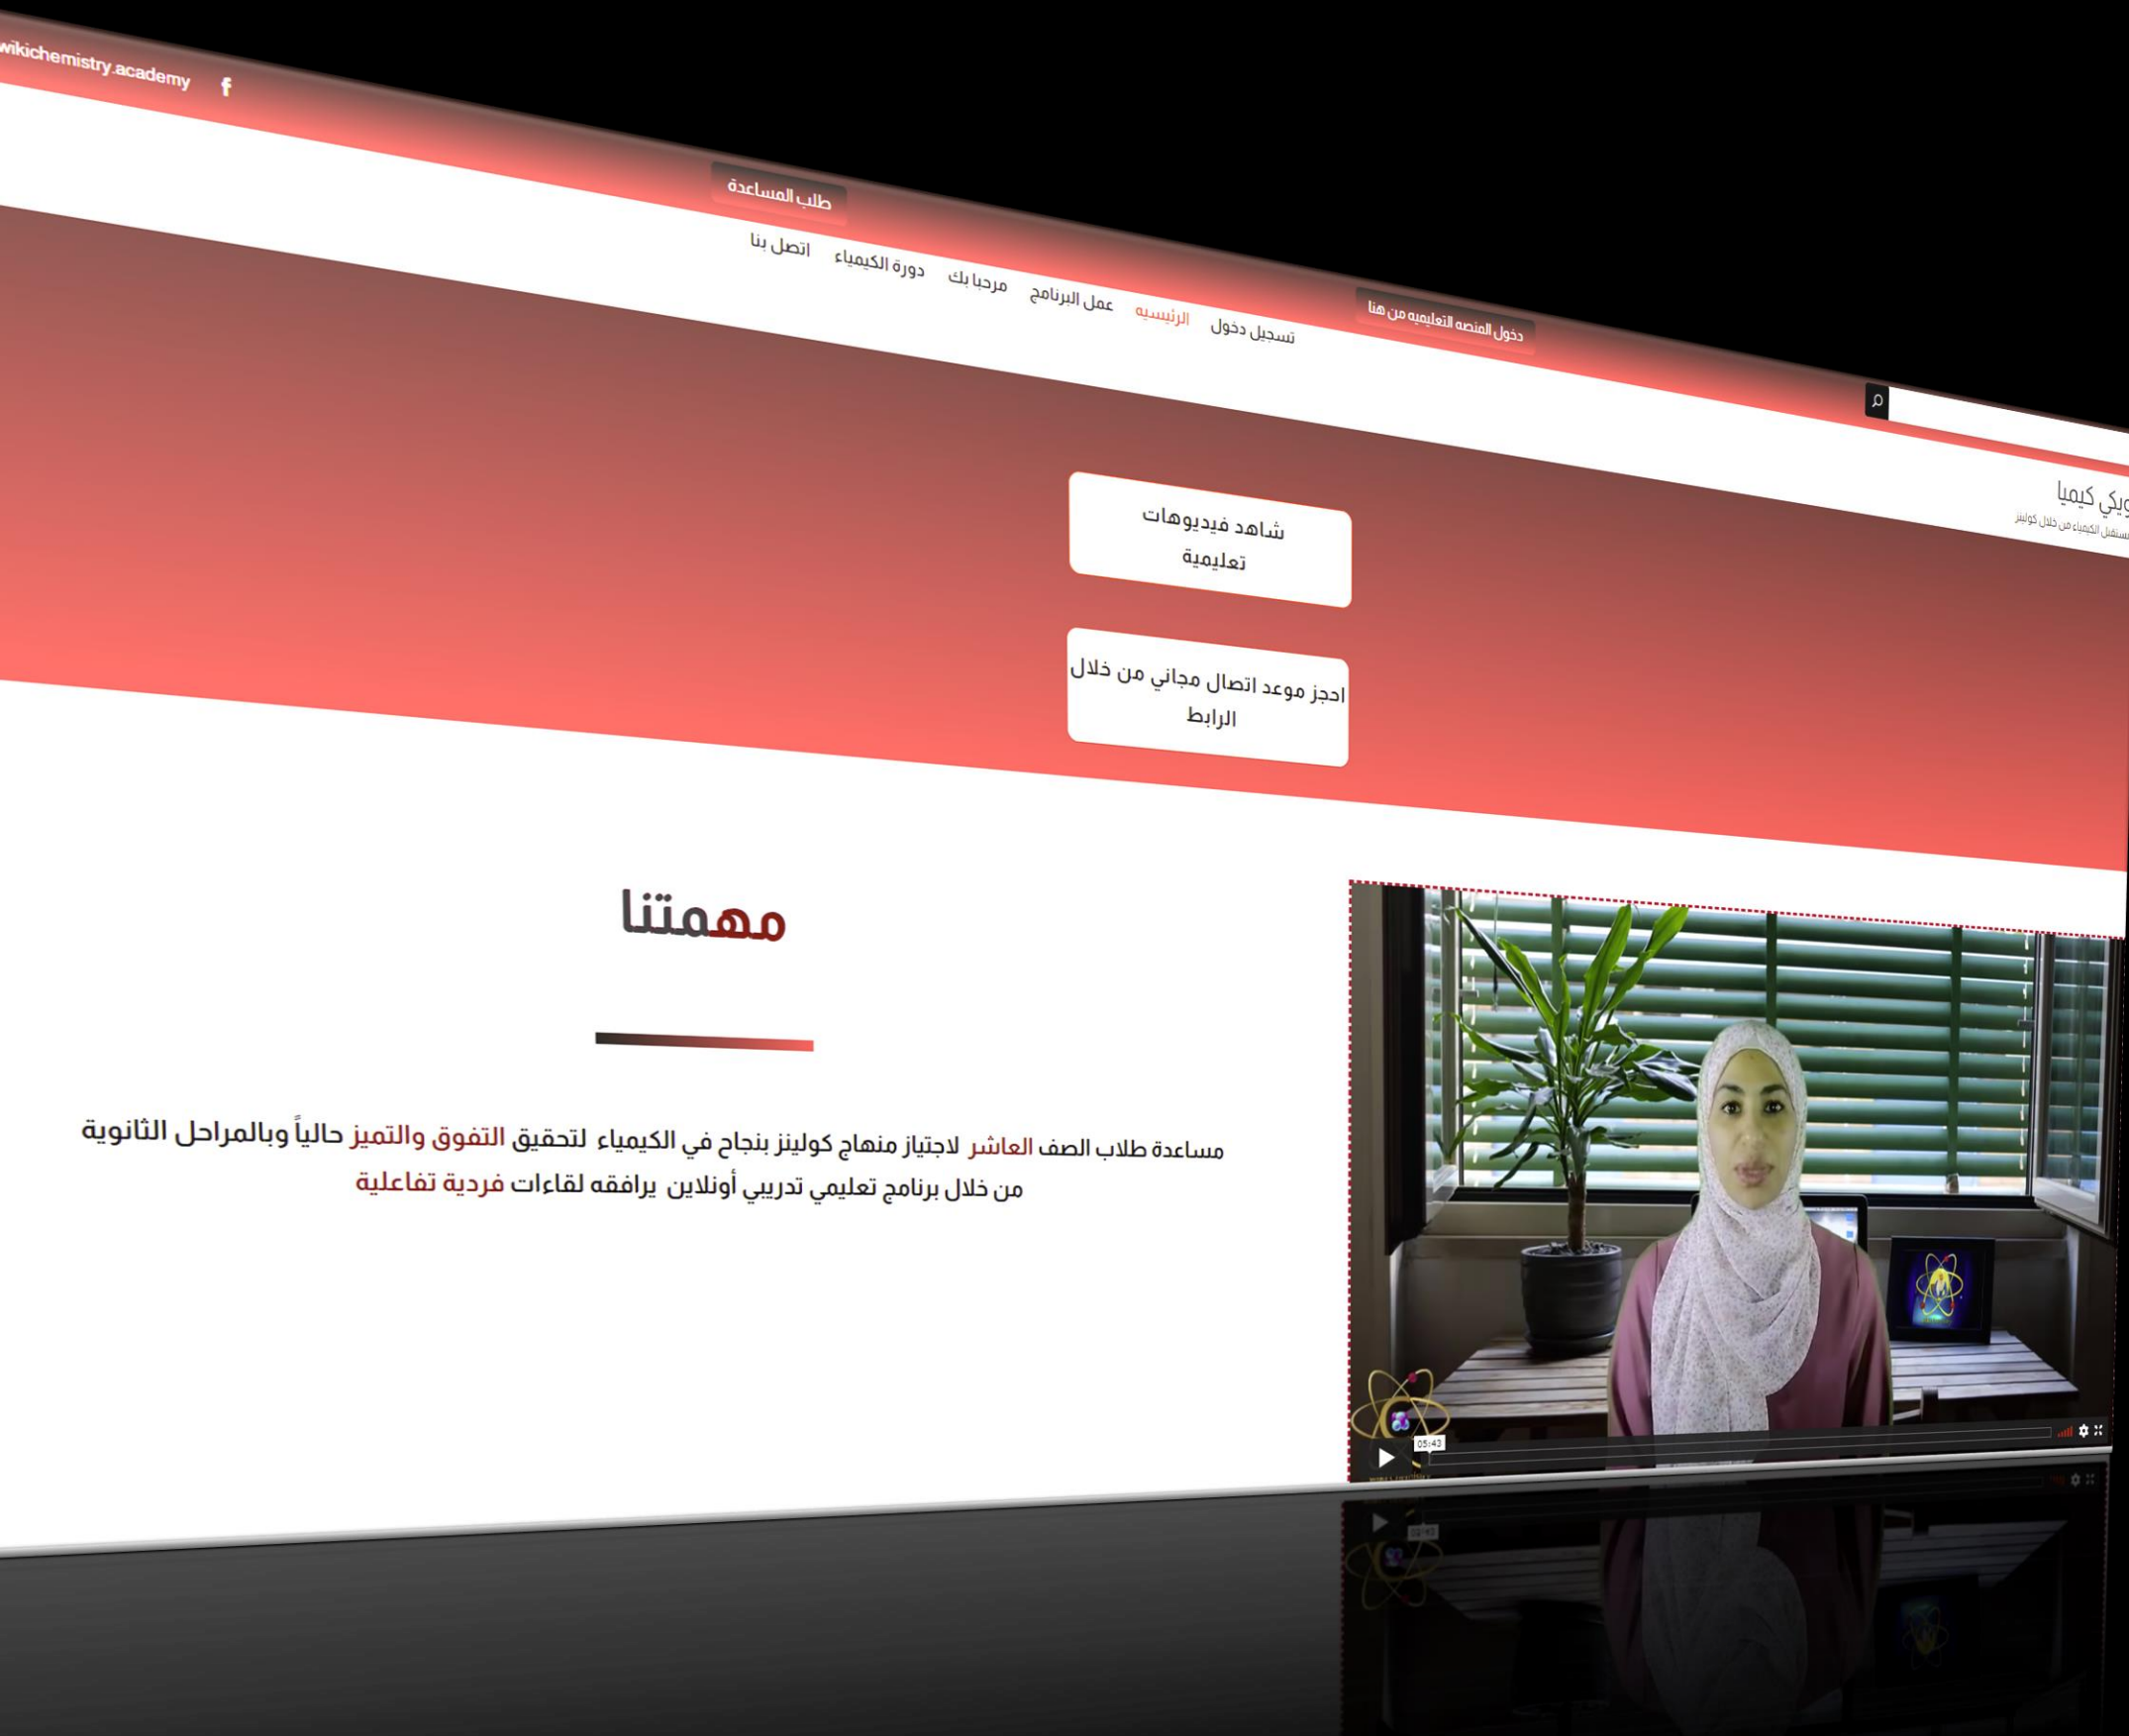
wikichemistry.academy

طلب المساعدة

دخول المنصه التعليميه من هنا

تسجيل دخول الرئيسيه عمل البرنامج مرحبا بك دورة الكيمياء اتصل بنا

ويكي كيميا
ستقبل الكيمياء من خلال كولينز

شاهد فيديوهات تعليمية

احجز موعد اتصال مجاني من خلال الرابط

مهمتنا

مساعدة طلاب الصف العاشر لاجتياز منهاج كولينز بنجاح في الكيمياء لتحقيق التفوق والتميز حالياً وبالمراحل الثانوية من خلال برنامج تعليمي تدريبي أونلاين يرافقه لقاءات فردية تفاعلية

05:43